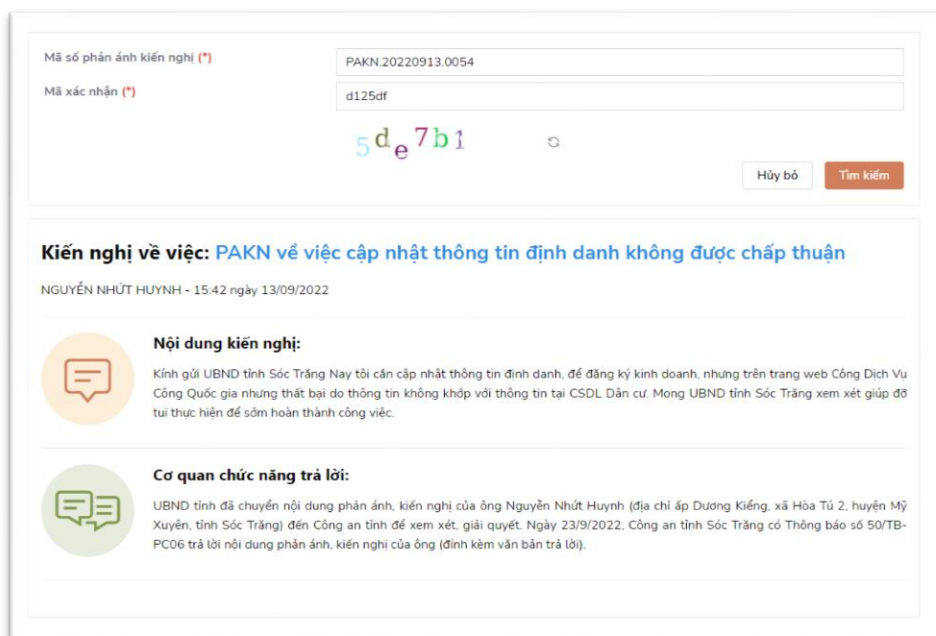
Mã số phản ánh kiến nghị (*)
PAKN.20220913.0054
Mã xác nhận (*)
d125df
5de7b1

Hủy bỏ
Tìm kiếm

Kiến nghị về việc: PAKN về việc cập nhật thông tin định danh không được chấp thuận

NGUYỄN NHỨT HUYNH - 15:42 ngày 13/09/2022

Nội dung kiến nghị:

Kính gửi UBND tỉnh Sóc Trăng Nay tôi cần cập nhật thông tin định danh, để đăng ký kinh doanh, nhưng trên trang web Công Dịch Vụ Công Quốc gia nhưng thất bại do thông tin không khớp với thông tin tại CSDL Dân cư. Mong UBND tỉnh Sóc Trăng xem xét giúp đỡ tui thực hiện để sớm hoàn thành công việc.

Cơ quan chức năng trả lời:

UBND tỉnh đã chuyển nội dung phản ánh, kiến nghị của ông Nguyễn Nhứt Huynh (địa chỉ ấp Dương Kiểng, xã Hòa Tú 2, huyện Mỹ Xuyên, tỉnh Sóc Trăng) đến Công an tỉnh để xem xét, giải quyết. Ngày 23/9/2022, Công an tỉnh Sóc Trăng có Thông báo số 50/TB-PC06 trả lời nội dung phản ánh, kiến nghị của ông (đính kèm văn bản trả lời).